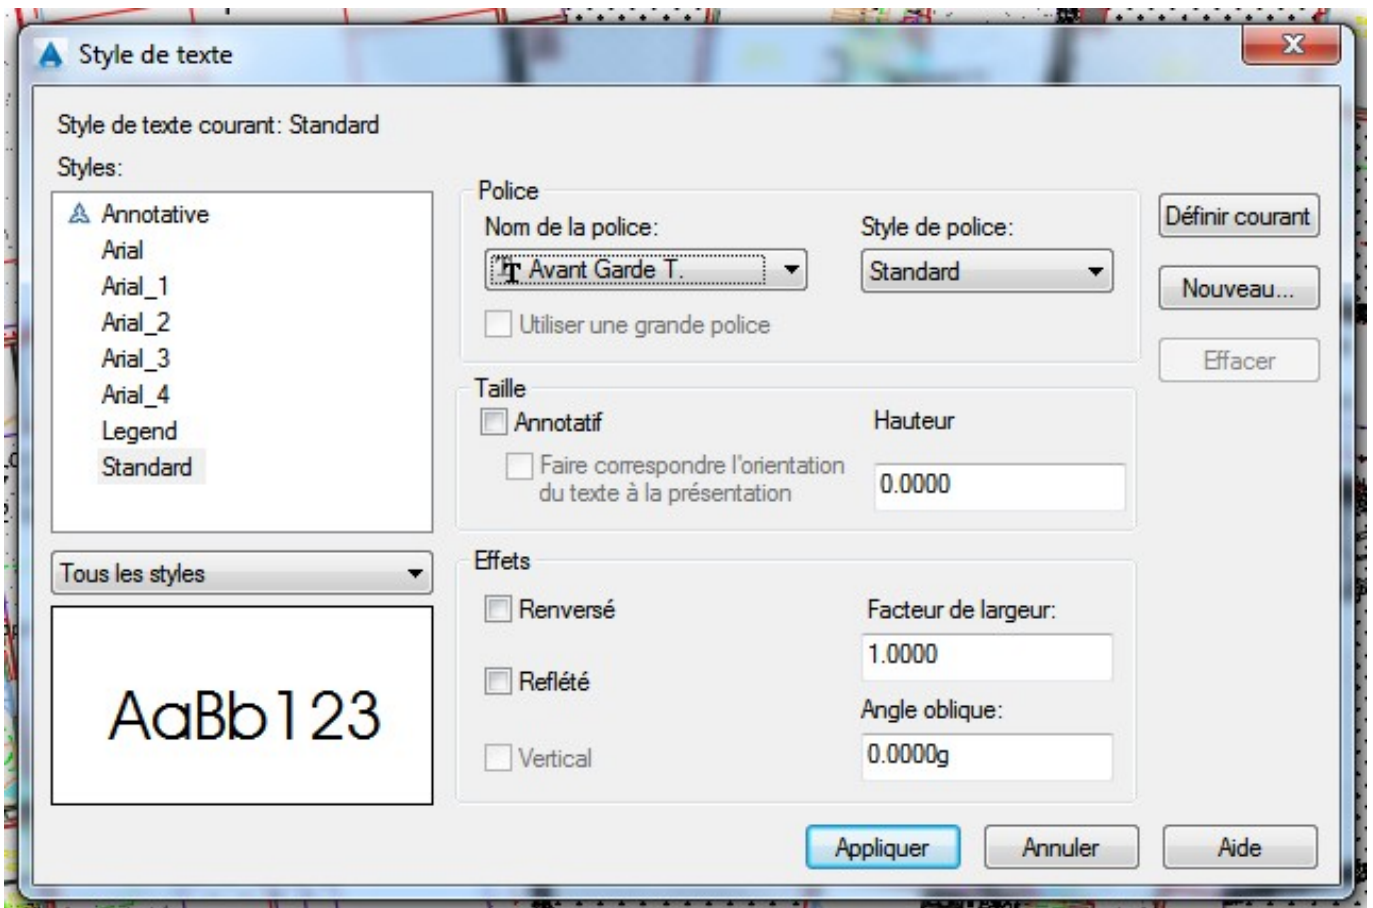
Style de texte

Style de texte courant: Standard

Styles:

Annotative
Arial
Arial_1
Arial_2
Arial_3
Arial_4
Legend
Standard

Tous les styles

AaBb123

Police

Nom de la police:

Avant Garde T.

Style de police:

Standard

Utiliser une grande police

Taille

Annotatif

Hauteur

Faire correspondre l'orientation du texte à la présentation

0.0000

Effets

Renversé

Facteur de largeur:

1.0000

Reflété

Angle oblique:

0.0000g

Vertical

Définir courant

Nouveau...

Effacer

Appliquer

Annuler

Aide